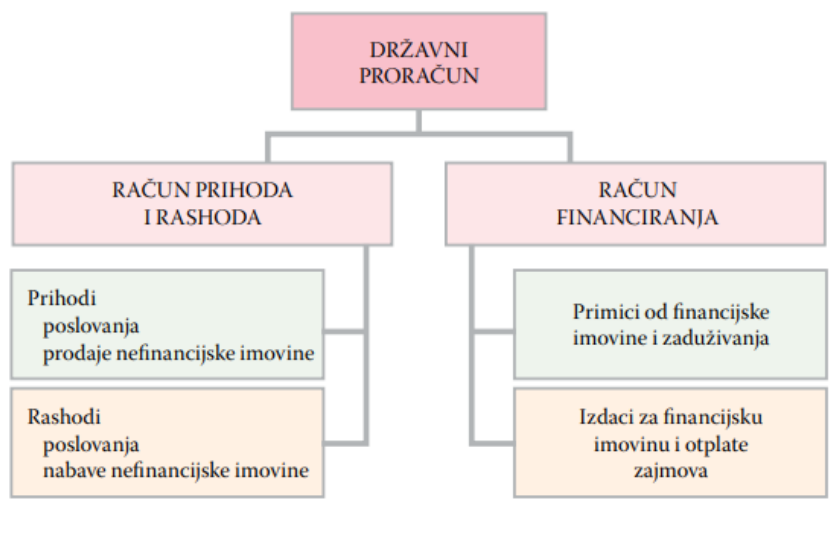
DRŽAVNI PRORAČUN

RAČUN PRIHODA I RASHODA

RAČUN FINANCIRANJA

Prihodi
poslovanja
prodaje nefinancijske imovine

Rashodi
poslovanja
nabave nefinancijske imovine

Primici od financijske imovine i zaduživanja

Izdaci za financijsku imovinu i otplate zajmova